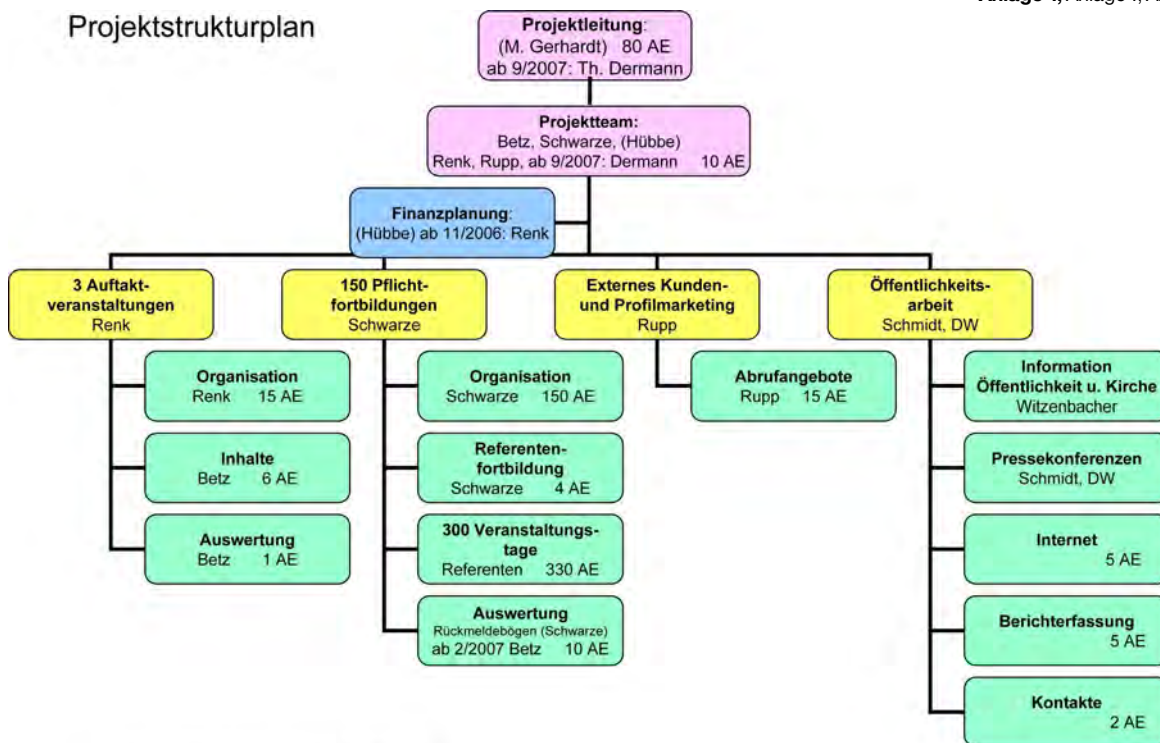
Projektstrukturplan

Anlage 4, Anlage 4, A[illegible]

Projektleitung:
(M. Gerhardt) 80 AE
ab 9/2007: Th. Dermann

Projektteam:
Betz, Schwarze, (Hübbe)
Renk, Rupp, ab 9/2007: Dermann 10 AE

Finanzplanung:
(Hübbe) ab 11/2006: Renk

3 Auftaktveranstaltungen
Renk

Organisation
Renk 15 AE

Inhalte
Betz 6 AE

Auswertung
Betz 1 AE

150 Pflichtfortbildungen
Schwarze

Organisation
Schwarze 150 AE

Referentenfortbildung
Schwarze 4 AE

300 Veranstaltungstage
Referenten 330 AE

Auswertung
Rückmeldebögen (Schwarze)
ab 2/2007 Betz 10 AE

Externes Kunden- und Profilmarketing
Rupp

Abrufangebote
Rupp 15 AE

Öffentlichkeitsarbeit
Schmidt, DW

Information
Öffentlichkeit u. Kirche
Witzenbacher

Pressekonferenzen
Schmidt, DW

Internet
5 AE

Berichterfassung
5 AE

Kontakte
2 AE